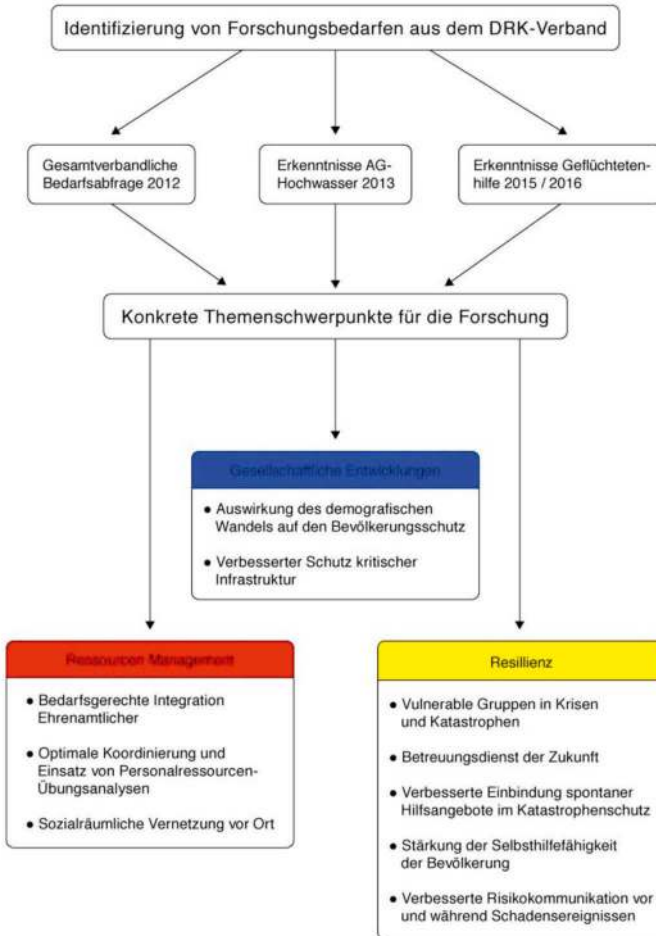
Identifizierung von Forschungsbedarfen aus dem DRK-Verband

Gesamtverbandliche Bedarfsabfrage 2012

Erkenntnisse AG-Hochwasser 2013

Erkenntnisse Geflüchtetenhilfe 2015 / 2016

Konkrete Themenschwerpunkte für die Forschung

Gesellschaftliche Entwicklungen

- Auswirkung des demografischen Wandels auf den Bevölkerungsschutz
- Verbesserter Schutz kritischer Infrastruktur

Ressourcen Management

- Bedarfsgerechte Integration Ehrenamtlicher
- Optimale Koordinierung und Einsatz von Personalressourcen-Übungsanalysen
- Sozialräumliche Vernetzung vor Ort

Resillienz

- Vulnerable Gruppen in Krisen und Katastrophen
- Betreuungsdienst der Zukunft
- Verbesserte Einbindung spontaner Hilfsangebote im Katastrophenschutz
- Stärkung der Selbsthilfefähigkeit der Bevölkerung
- Verbesserte Risikokommunikation vor und während Schadensereignissen